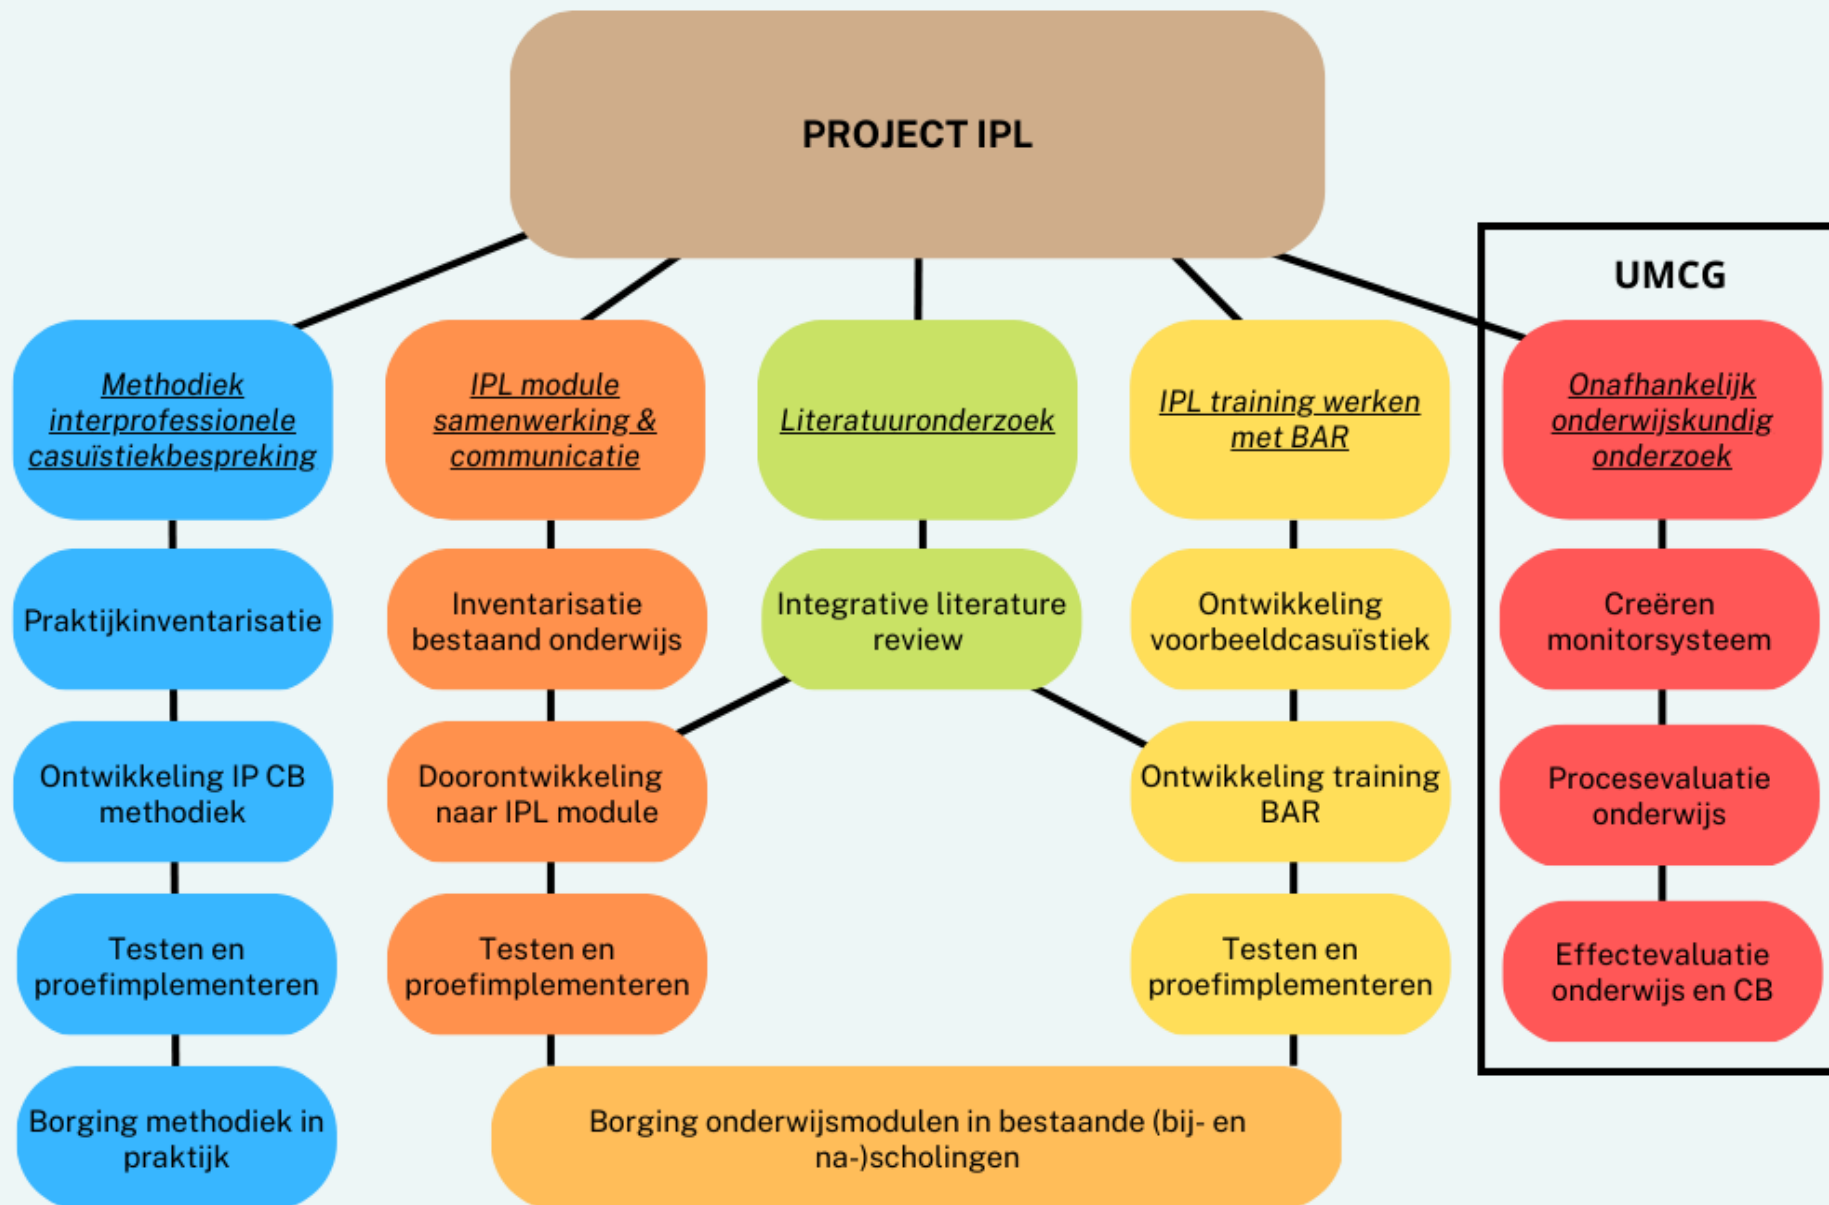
PROJECT IPL

UMCG

Methodiek interprofessionele casuïstiekbespreking

Praktijkinventarisatie

Ontwikkeling IP CB methodiek

Testen en proefimplementeren

Borging methodiek in praktijk

IPL module samenwerking & communicatie

Inventarisatie bestaand onderwijs

Doorontwikkeling naar IPL module

Testen en proefimplementeren

Literatuuronderzoek

Integrative literature review

IPL training werken met BAR

Ontwikkeling voorbeeldcasuïstiek

Ontwikkeling training BAR

Testen en proefimplementeren

Borging onderwijsmodulen in bestaande (bij- en na-)scholingen

Onafhankelijk onderwijskundig onderzoek

Creëren monitorsysteem

Procesevaluatie onderwijs

Effectevaluatie onderwijs en CB